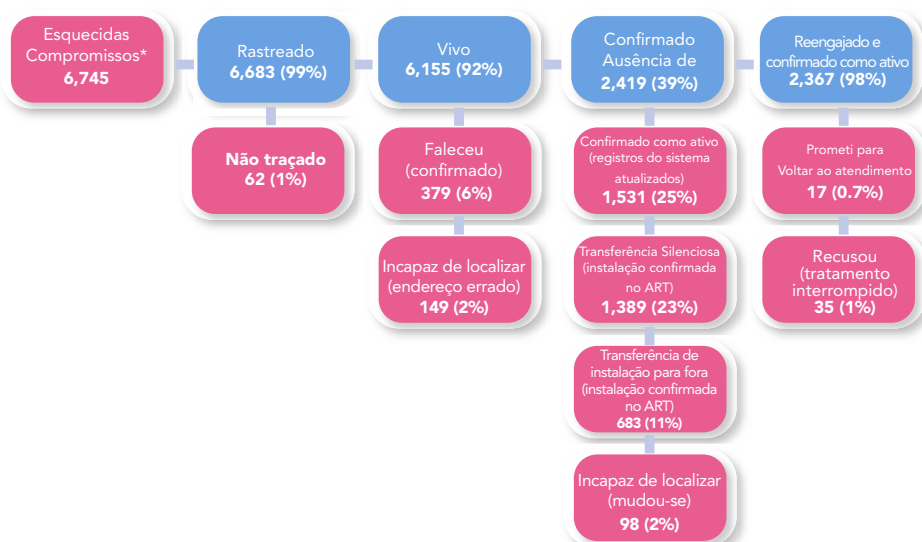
Esquecidas Compromissos*
6,745

Rastreado
6,683 (99%)

Não traçado
62 (1%)

Vivo
6,155 (92%)

Faleceu (confirmado)
379 (6%)

Incapaz de localizar (endereço errado)
149 (2%)

Confirmado Ausência de
2,419 (39%)

Confirmado como ativo (registros do sistema atualizados)
1,531 (25%)

Transferência Silenciosa (instalação confirmada no ART)
1,389 (23%)

Transferência de instalação para fora (instalação confirmada no ART)
683 (11%)

Incapaz de localizar (mudou-se)
98 (2%)

Reengajado e confirmado como ativo
2,367 (98%)

Prometi para Voltar ao atendimento
17 (0.7%)

Recusou (tratamento interrompido)
35 (1%)